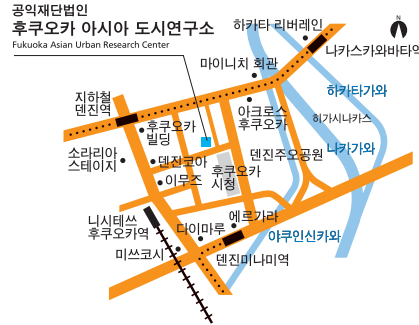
공익재단법인
후쿠오카 아시아 도시연구소
Fukuoka Asian Urban Research Center

N

하카타 리버레인
나카스카와바타역
마이니치 회관
하카타가와
지하철
덴진역
후쿠오카
빌딩
아크로스
후쿠오카
히가시나카스
소라리아
스테이지
덴진코아
덴진주오공원
나카가와
이무즈
후쿠오카
시청
니시테쓰
후쿠오카역
에르가라
다이마루
미쓰코시
야쿠인신카와
덴진미나미역